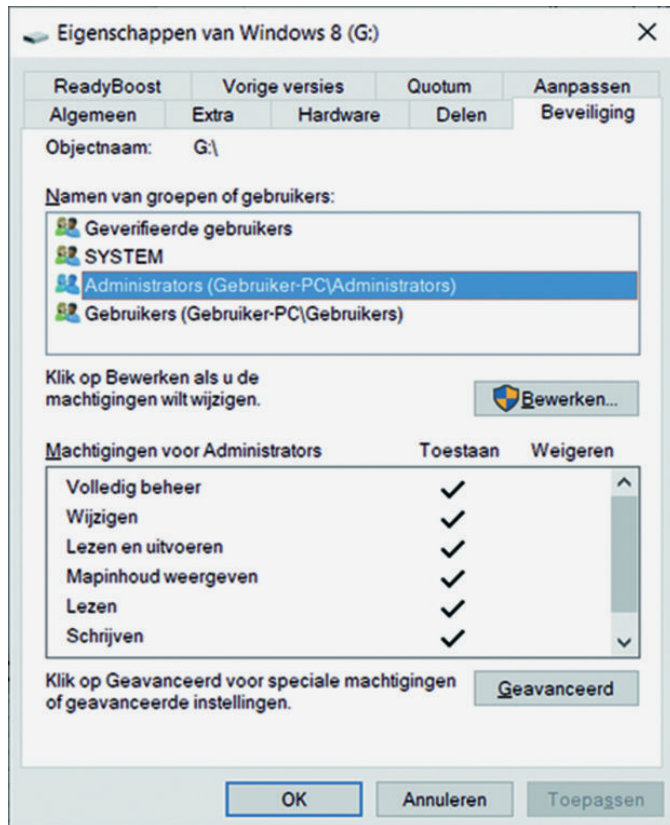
Eigenschappen van Windows 8 (G:)
×

ReadyBoost | Vorige versies | Quotum | Aanpassen
Algemeen | Extra | Hardware | Delen | Beveiliging

Objectnaam: G:\

Namen van groepen of gebruikers:
Geverifieerde gebruikers
SYSTEM
Administrators (Gebruiker-PC\Administrators)
Gebruikers (Gebruiker-PC\Gebruikers)

Klik op Bewerken als u de machtigingen wilt wijzigen.
Bewerken...

| Machtigingen voor Administrators | Toestaan | Weigeren |
|---|---|---|
| Volledig beheer | ✓ | |
| Wijzigen | ✓ | |
| Lezen en uitvoeren | ✓ | |
| Mapinhoud weergeven | ✓ | |
| Lezen | ✓ | |
| Schrijven | ✓ | |

Klik op Geavanceerd voor speciale machtigingen of geavanceerde instellingen.
Geavanceerd

OK
Annuleren
Toepassen